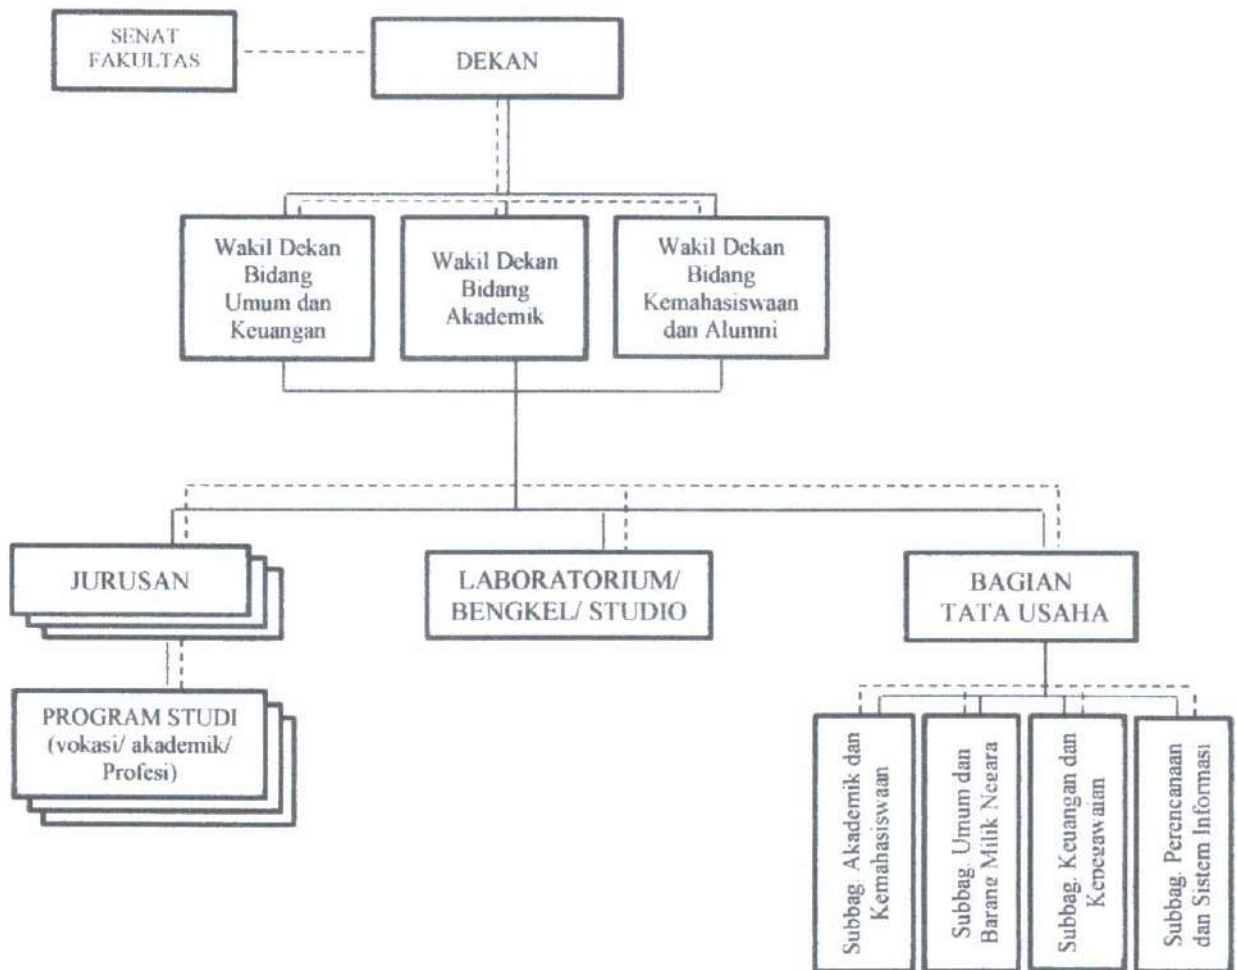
SENAT FAKULTAS

DEKAN

Wakil Dekan Bidang Umum dan Keuangan

Wakil Dekan Bidang Akademik

Wakil Dekan Bidang Kemahasiswaan dan Alumni

JURUSAN

LABORATORIUM/ BENGKEL/ STUDIO

BAGIAN TATA USAHA

PROGRAM STUDI (vokasi/ akademik/ Profesi)

Subbag. Akademik dan Kemahasiswaan

Subbag. Umum dan Barang Milik Neeara

Subbag. Keuangan dan Kepegawaian

Subbag. Perencanaan dan Sistem Informasi